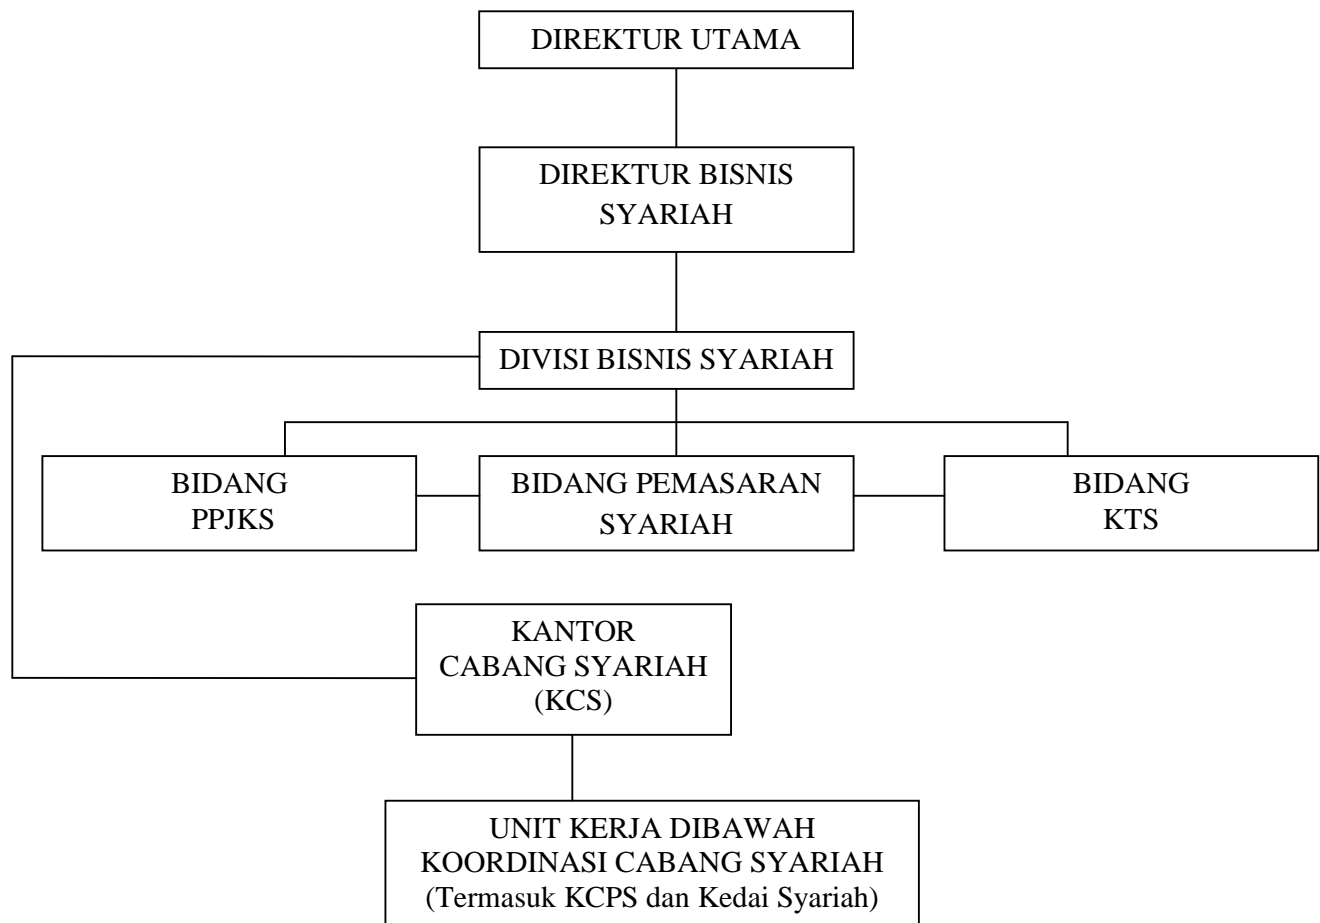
DIREKTUR UTAMA

DIREKTUR BISNIS SYARIAH

DIVISI BISNIS SYARIAH

BIDANG PPJKS

BIDANG PEMASARAN SYARIAH

BIDANG KTS

KANTOR CABANG SYARIAH (KCS)

UNIT KERJA DIBAWAH KOORDINASI CABANG SYARIAH (Termasuk KCPS dan Kedai Syariah)